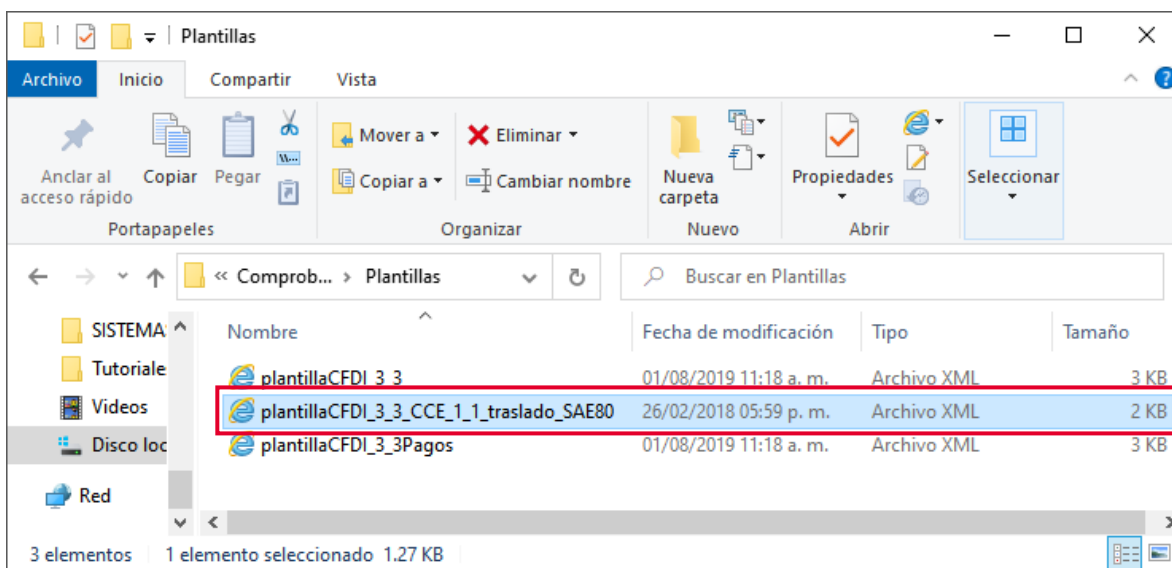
Plantillas

Archivo Inicio Compartir Vista

Anclar al acceso rápido
Copiar
Pegar
Portapapeles

Mover a
Copiar a
Eliminar
Cambiar nombre
Organizar

Nueva carpeta
Nuevo

Propiedades
Abrir

Seleccionar

« Comprob... › Plantillas

Buscar en Plantillas

SISTEMA
Tutoriale
Videos
Disco loc
Red

| Nombre | Fecha de modificación | Tipo | Tamaño |
|---|---|---|---|
| plantillaCFDI_3_3 | 01/08/2019 11:18 a. m. | Archivo XML | 3 KB |
| plantillaCFDI_3_3_CCE_1_1_traslado_SAE80 | 26/02/2018 05:59 p. m. | Archivo XML | 2 KB |
| plantillaCFDI_3_3Pagos | 01/08/2019 11:18 a. m. | Archivo XML | 3 KB |

3 elementos 1 elemento seleccionado 1.27 KB